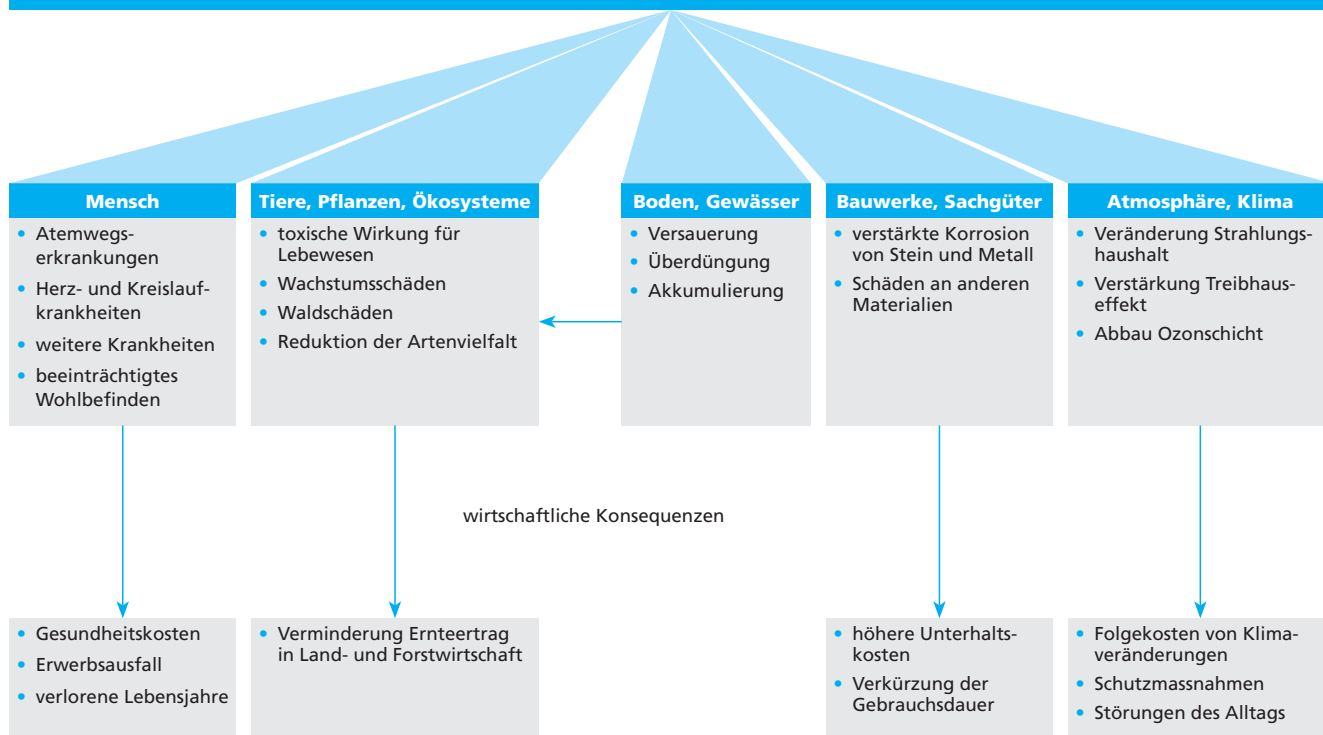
Mensch
- Atemwegserkrankungen
- Herz- und Kreislaufkrankheiten
- weitere Krankheiten
- beeinträchtigtes Wohlbefinden

Tiere, Pflanzen, Ökosysteme
- toxische Wirkung für Lebewesen
- Wachstumsschäden
- Waldschäden
- Reduktion der Artenvielfalt

Boden, Gewässer
- Versauerung
- Überdüngung
- Akkumulierung

Bauwerke, Sachgüter
- verstärkte Korrosion von Stein und Metall
- Schäden an anderen Materialien

Atmosphäre, Klima
- Veränderung Strahlungshaushalt
- Verstärkung Treibhauseffekt
- Abbau Ozonschicht

wirtschaftliche Konsequenzen

- Gesundheitskosten
- Erwerbsausfall
- verlorene Lebensjahre

- Verminderung Ernteertrag in Land- und Forstwirtschaft

- höhere Unterhaltskosten
- Verkürzung der Gebrauchsdauer

- Folgekosten von Klimaveränderungen
- Schutzmassnahmen
- Störungen des Alltags